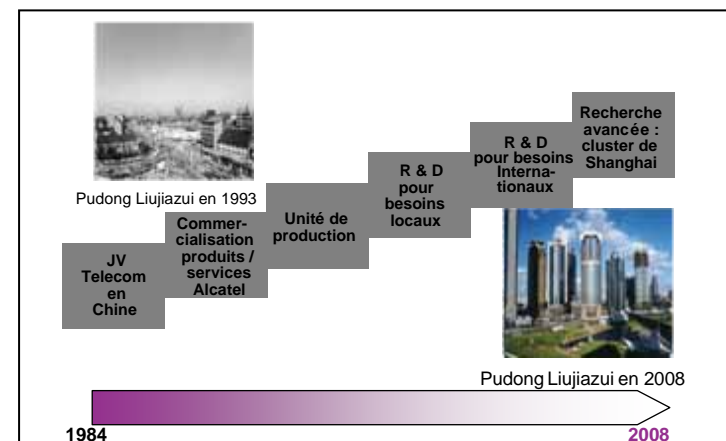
Pudong Liujiazui en 1993

JV Telecom en Chine

Commercialisation produits / services Alcatel

Unité de production

R & D pour besoins locaux

R & D pour besoins Internationaux

Recherche avancée : cluster de Shanghai

Pudong Liujiazui en 2008

1984

2008